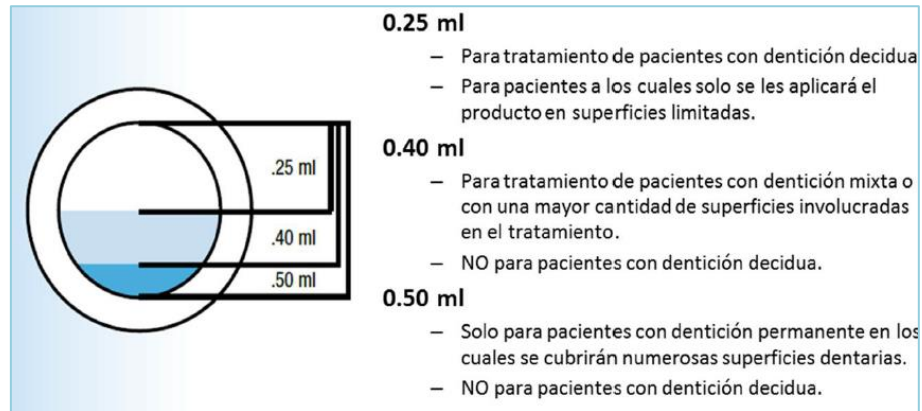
.25 ml
.40 ml
.50 ml

0.25 ml

– Para tratamiento de pacientes con dentición decidua

– Para pacientes a los cuales solo se les aplicará el producto en superficies limitadas.

0.40 ml

– Para tratamiento de pacientes con dentición mixta o con una mayor cantidad de superficies involucradas en el tratamiento.

– NO para pacientes con dentición decidua.

0.50 ml

– Solo para pacientes con dentición permanente en los cuales se cubrirán numerosas superficies dentarias.

– NO para pacientes con dentición decidua.